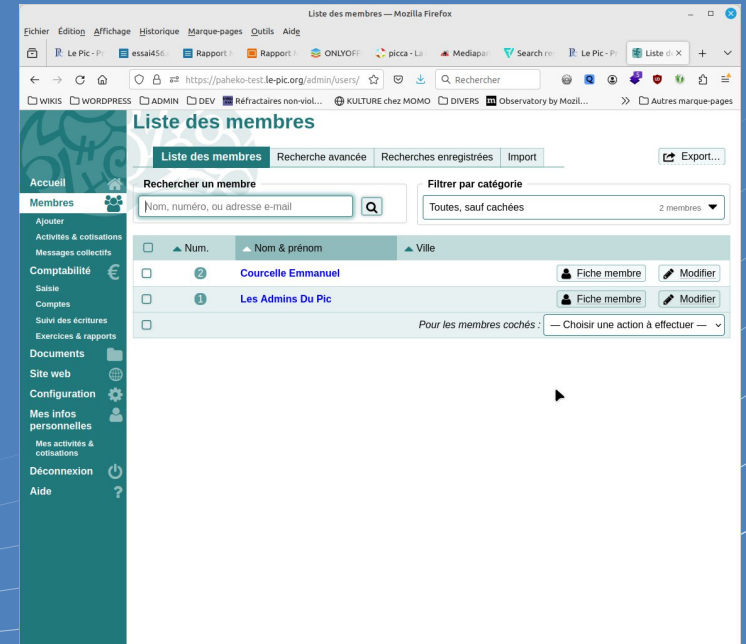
Liste des membres — Mozilla Firefox

Fichier Édition Affichage Historique Marque-pages Outils Aide

Le Pic - Pr | essai456 | Rapport | Rapport | ONLYOFF | picca - La | Mediapar | Search re | Le Pic - Pr | Liste d

https://paheko-test.le-pic.org/admin/users/

Rechercher

WIKIS | WORDPRESS | ADMIN | DEV | Réfractaires non-viol... | KULTURE chez MOMO | DIVERS | Observatory by Mozil... | Autres marque-pages

Liste des membres

Liste des membres | Recherche avancée | Recherches enregistrées | Import

Export...

Accueil
Membres
Ajouter
Activités & cotisations
Messages collectifs
Comptabilité
Saisie
Comptes
Suivi des écritures
Exercices & rapports
Documents
Site web
Configuration
Mes infos personnelles
Mes activités & cotisations
Déconnexion
Aide

Rechercher un membre

Nom, numéro, ou adresse e-mail

Filtrer par catégorie

Toutes, sauf cachées 2 membres

| | Num. | Nom & prénom | Ville | |
|---|---|---|---|---|
| | 2 | Courcelle Emmanuel | | Fiche membre Modifier |
| | 1 | Les Admins Du Pic | | Fiche membre Modifier |

Pour les membres cochés : — Choisir une action à effectuer —